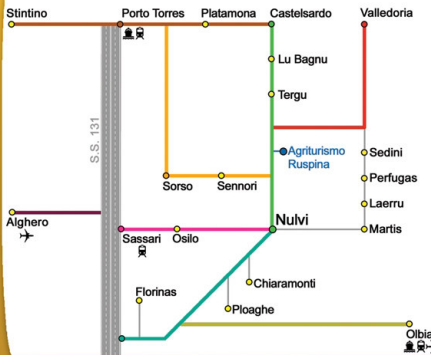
Stintino
Porto Torres
Platamona
Castelsardo
Valledoria
Lu Bagnu
Tergu
S.S. 131
Agriturismo Ruspina
Sedini
Perfugas
Laerru
Sorso
Sennori
Alghero
Nulvi
Martis
Sassari
Osilo
Chiaramonti
Florinas
Ploaghe
Olbia